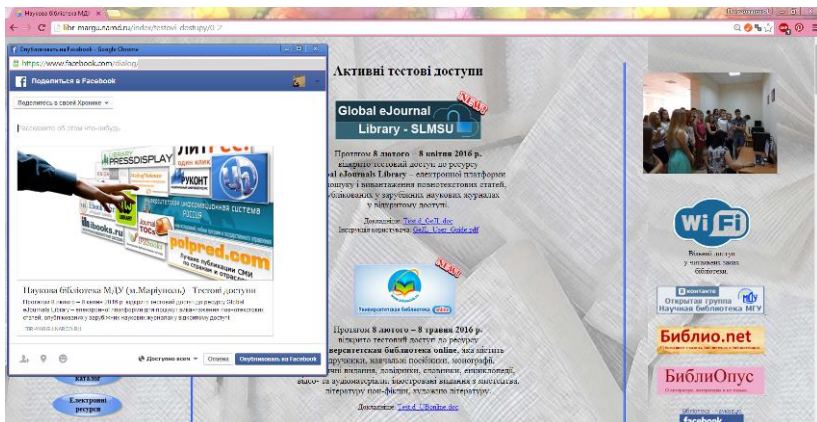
Наукова бібліотека МДУ
library.mariupol.md.in/index/testovi_dostupy/0-7

Опубликовать на Facebook - Google Chrome
https://www.facebook.com/dialog/
Поделиться в Facebook
Поделиться в своей Хронике
Расскажите об этом что-нибудь...

ЛИТРЕС
PRESSDISPLAY
РУКОНТ
ibooks.ru
polpred.com

Наукова бібліотека МДУ (м.Маріуполь) Тестові доступи
Протягом 8 лютого – 8 квітня 2016 р. відкрито тестовий доступ до ресурсу Global eJournals Library – електронної платформи пошуку і вивантаження повнотекстових статей, опублікованих у зарубіжних наукових журналах у вільному доступі.
LIBRARY.MARIUPOL...

Доступно всем
Отмена
Опубликовать на Facebook

Активні тестові доступи

Global eJournal Library - SLMSU
NEW

Протягом 8 лютого – 8 квітня 2016 р. відкрито тестовий доступ до ресурсу Global eJournals Library – електронної платформи пошуку і вивантаження повнотекстових статей, опублікованих у зарубіжних наукових журналах у відкритому доступі.

Докладніше: Test_d_GeJL.doc
Інструкція користувача: GeJL_User_Guide.pdf

Университетская библиотека online
NEW

Протягом 8 лютого – 8 травня 2016 р. відкрито тестовий доступ до ресурсу Університетська бібліотека online, яка містить підручники, навчальні посібники, монографії, періодичні видання, довідники, словники, енциклопедії, відео- та аудіоматеріали, ілюстровані видання з мистецтва, літературу нон-фікшн, художню літературу.

Докладніше: Test_d_UBonline.doc

каталог
Електронні ресурси

Wi Fi
Вільний доступ у читальних залах бібліотеки.

ВКонтакте
Открытая группа Научная библиотека МГУ

Библио.net

БиблиОпус

facebook